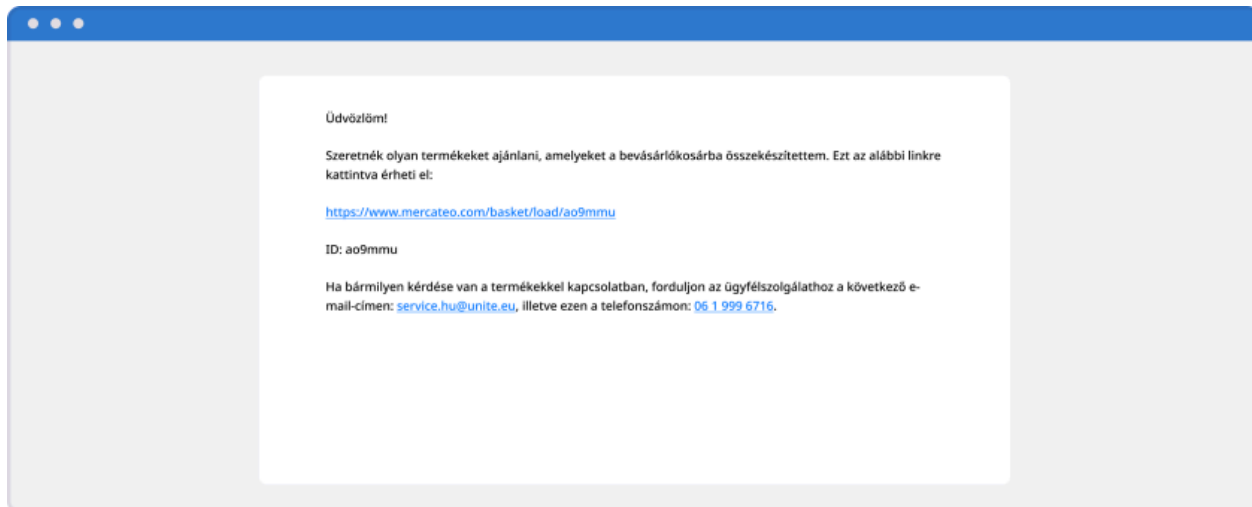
Üdvözlöm!

Szeretnék olyan termékeket ajánlani, amelyeket a bevásárlókosárba összekészítettem. Ezt az alábbi linkre kattintva érheti el:

https://www.mercateo.com/basket/load/ao9mmu

ID: ao9mmu

Ha bármilyen kérdése van a termékekkel kapcsolatban, forduljon az ügyfélszolgálathoz a következő e-mail-címen: service.hu@unite.eu, illetve ezen a telefonszámon: 06 1 999 6716.